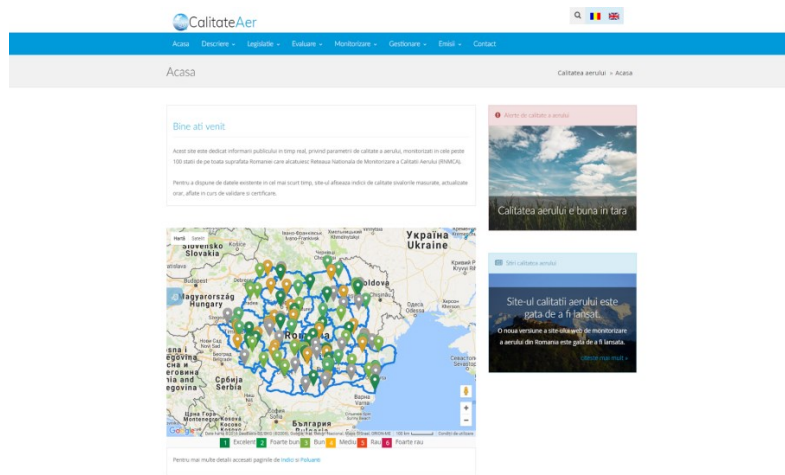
CalitateAer

Acasa Descriere Legislatie Evaluare Monitorizare Gestionare Emisii Contact

Acasa

Calitatea aerului » Acasa

Bine ati venit

Acest site este dedicat informarii publicului in timp real, privind parametrii de calitate a aerului, monitorizati in cele peste 100 statii de pe toata suprafata Romaniei care alcatuiesc Reteaua Nationala de Monitorizare a Calitatii Aerului (RNMCA).

Pentru a dispune de datele existente in cel mai scurt timp, site-ul afiseaza indici de calitate sivalorile masurate, actualizate orar, aflate in curs de validare si certificare.

Alerte de calitate a aerului

Calitatea aerului e buna in tara

Harta Satelit

Україна Ukraine

Slovakia

Magyarország Hungary

Moldova

România

Србија Serbia

България

Google

1 Excelent 2 Foarte bun 3 Bun 4 Mediu 5 Rau 6 Foarte rau

Pentru mai multe detalii accesati paginile de Indici si Poluanti

Stiri calitatea aerului

Site-ul calitatii aerului este gata de a fi lansat.

O noua versiune a site-ului web de monitorizare a aerului din Romania este gata de a fi lansata.

Citeste mai mult »